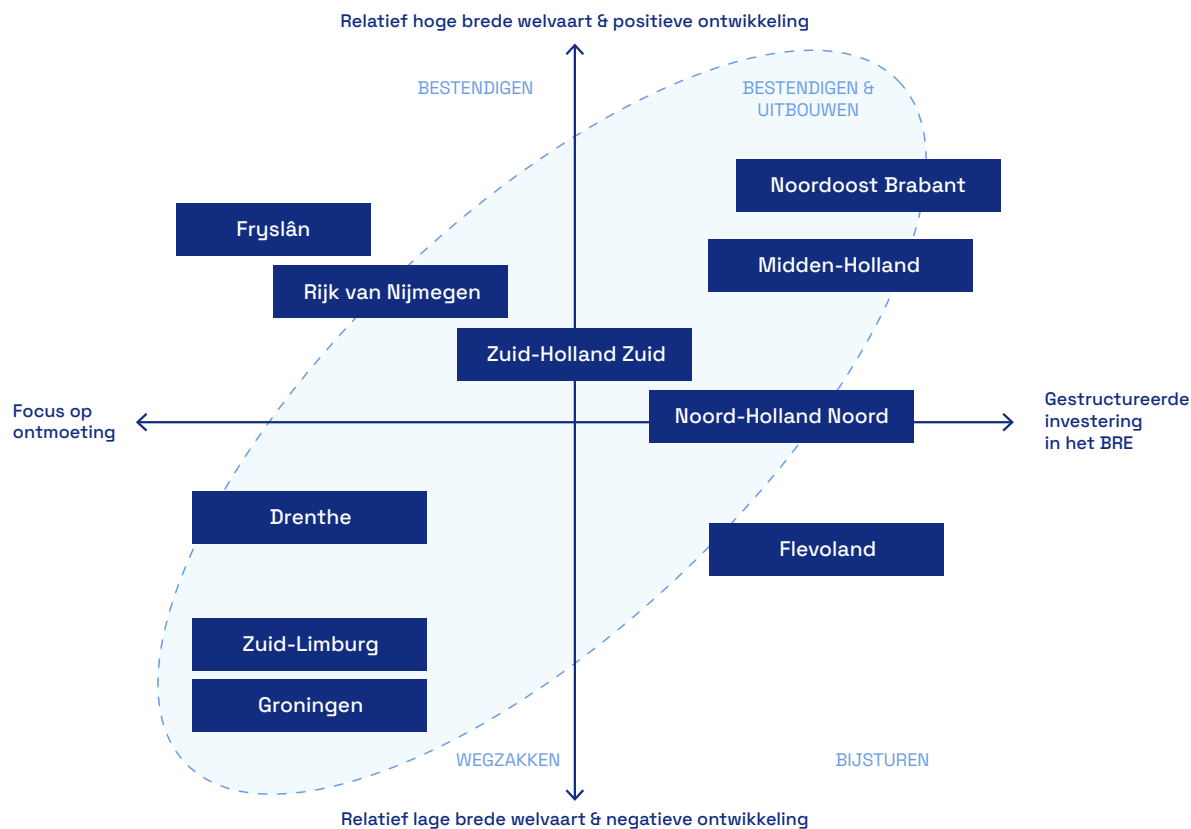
Relatief hoge brede welvaart & positieve ontwikkeling

BESTENDIGEN

BESTENDIGEN & UITBOUWEN

Noordoost Brabant

Fryslân

Midden-Holland

Rijk van Nijmegen

Zuid-Holland Zuid

Focus op ontmoeting

Noord-Holland Noord

Gestructureerde investering in het BRE

Drenthe

Flevoland

Zuid-Limburg

Groningen

WEGZAKKEN

BIJSTUREN

Relatief lage brede welvaart & negatieve ontwikkeling